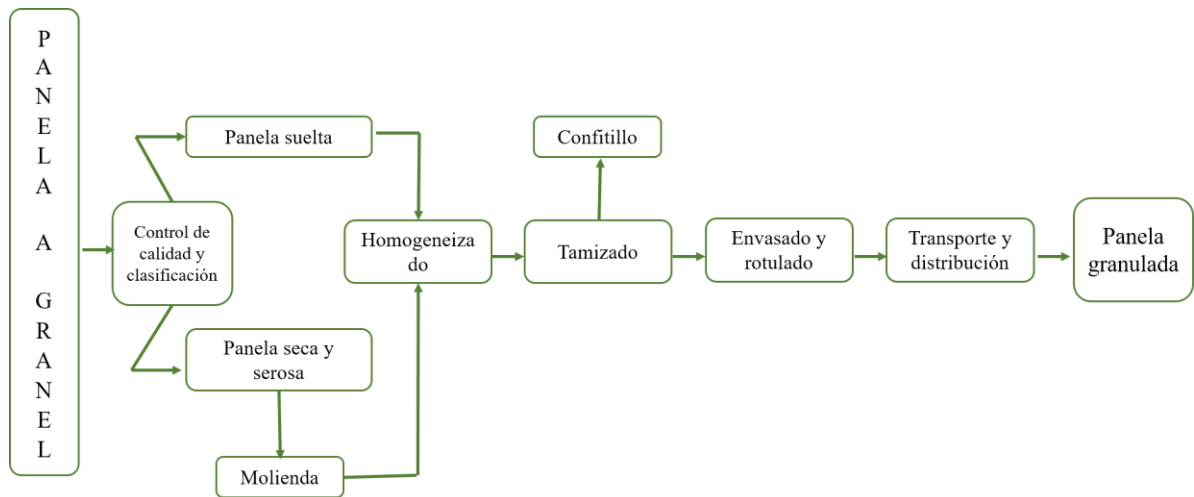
P A N E L A A G R A N E L

Control de calidad y clasificación

Panela suelta

Panela seca y serosa

Molienda

Homogeneiza do

Tamizado

Confitillo

Envasado y rotulado

Transporte y distribución

Panela granulada